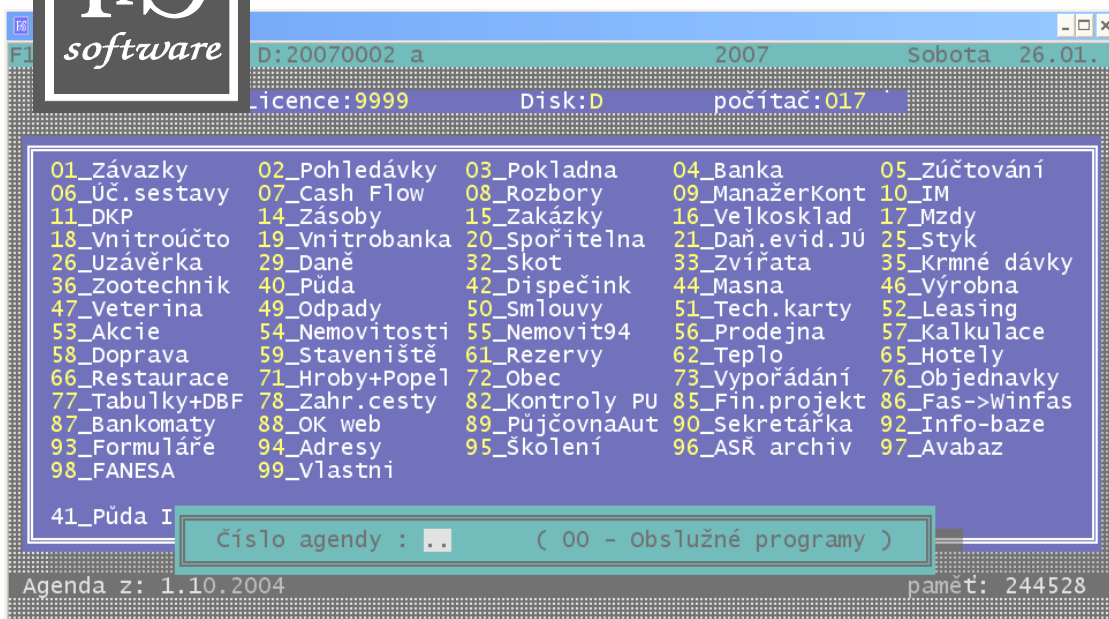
FIS software

F1 D:20070002 a 2007 Sobota 26.01.

Licence:9999 Disk:D počítač:017

| | | | | |
|---|---|---|---|---|
| 01_Závazky | 02_Pohledávky | 03_Pokladna | 04_Banka | 05_Zúčtování |
| 06_Úč.sestavy | 07_Cash Flow | 08_Rozbory | 09_ManažerKont | 10_IM |
| 11_DKP | 14_Zásoby | 15_Zakázky | 16_Velkosklad | 17_Mzdy |
| 18_Vnitroúčto | 19_Vnitrobanka | 20_Spořitelna | 21_Daň.evid.JÚ | 25_Styk |
| 26_Uzávěrka | 29_Daně | 32_Skot | 33_Zvířata | 35_Krmné dávky |
| 36_Zootechnik | 40_Půda | 42_Dispečink | 44_Masna | 46_Výrobna |
| 47_Veterina | 49_Odpady | 50_Smlouvy | 51_Tech.karty | 52_Leasing |
| 53_Akcie | 54_Nemovitosti | 55_Nemovit94 | 56_Prodejna | 57_Kalkulace |
| 58_Doprava | 59_Staveniště | 61_Rezervy | 62_Teplo | 65_Hotely |
| 66_Restaurace | 71_Hroby+Popel | 72_Obec | 73_Vypořádání | 76_Objednavky |
| 77_Tabulky+DBF | 78_Zahr.cesty | 82_Kontroly PU | 85_Fin.projekt | 86_Fas->Winfas |
| 87_Bankomaty | 88_OK web | 89_PůjčovnaAut | 90_Sekretářka | 92_Info-baze |
| 93_Formuláře | 94_Adresy | 95_Školení | 96_ASŘ archiv | 97_Avabaz |
| 98_FANESA | 99_Vlastni | | | |

41_Půda I

Číslo agendy : .. ( 00 - Obslužné programy )

Agenda z: 1.10.2004 paměť: 244528